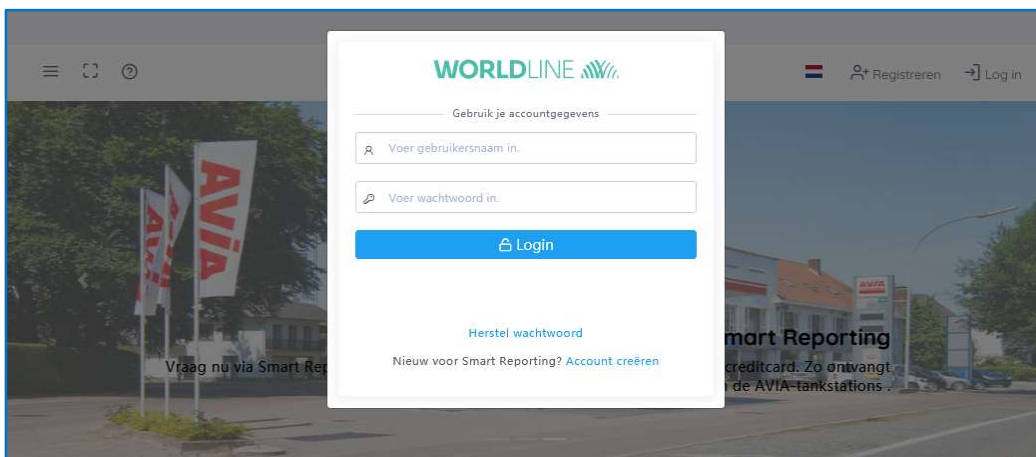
Registreren
Log in

WORLDLINE

Gebruik je accountgegevens

Voer gebruikersnaam in.

Voer wachtwoord in.

Login

Herstel wachtwoord

Nieuw voor Smart Reporting? Account creëren

AVIA

AVIA

AVIA

AVIA

mart Reporting

Vraag nu via Smart Rep

creditcard. Zo ontvangt

n de AVIA-tankstations .